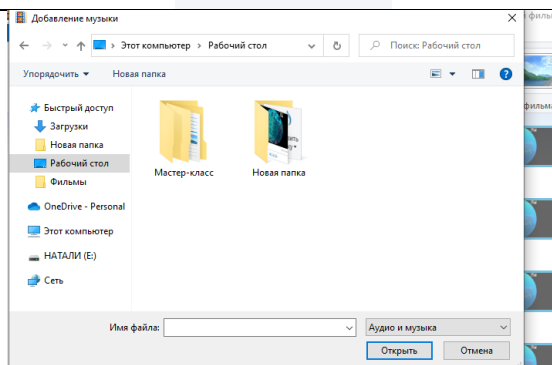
Добавление музыки

Этот компьютер › Рабочий стол

Поиск: Рабочий стол

Упорядочить ▾ Новая папка

Быстрый доступ
Загрузки
Новая папка
Рабочий стол
Фильмы
OneDrive - Personal
Этот компьютер
НАТАЛИ (E:)
Сеть

Мастер-класс
Новая папка

фильма

Имя файла:
Аудио и музыка
Открыть
Отмена